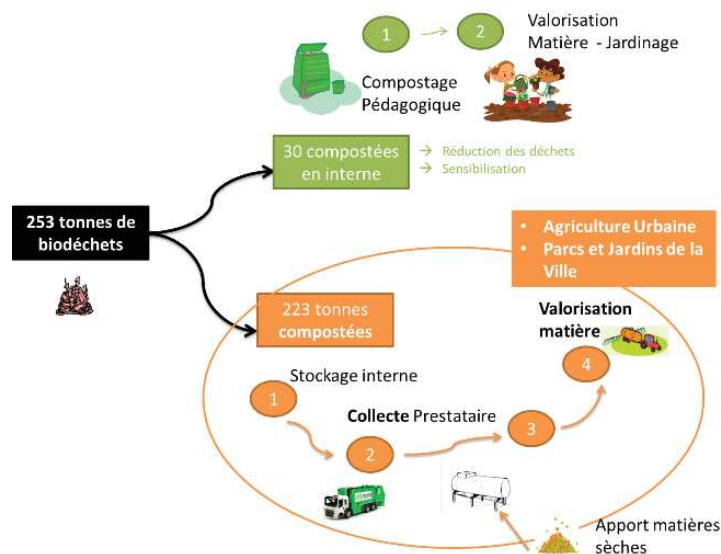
1

2

Valorisation
Matière - Jardinage

Compostage
Pédagogique

30 compostées
en interne

→ Réduction des déchets
→ Sensibilisation

253 tonnes de
biodéchets

• Agriculture Urbaine
• Parcs et Jardins de la Ville

223 tonnes
compostées

Valorisation
matière

4

Stockage interne

1

Collecte Prestataire

3

2

Apport matières sèches